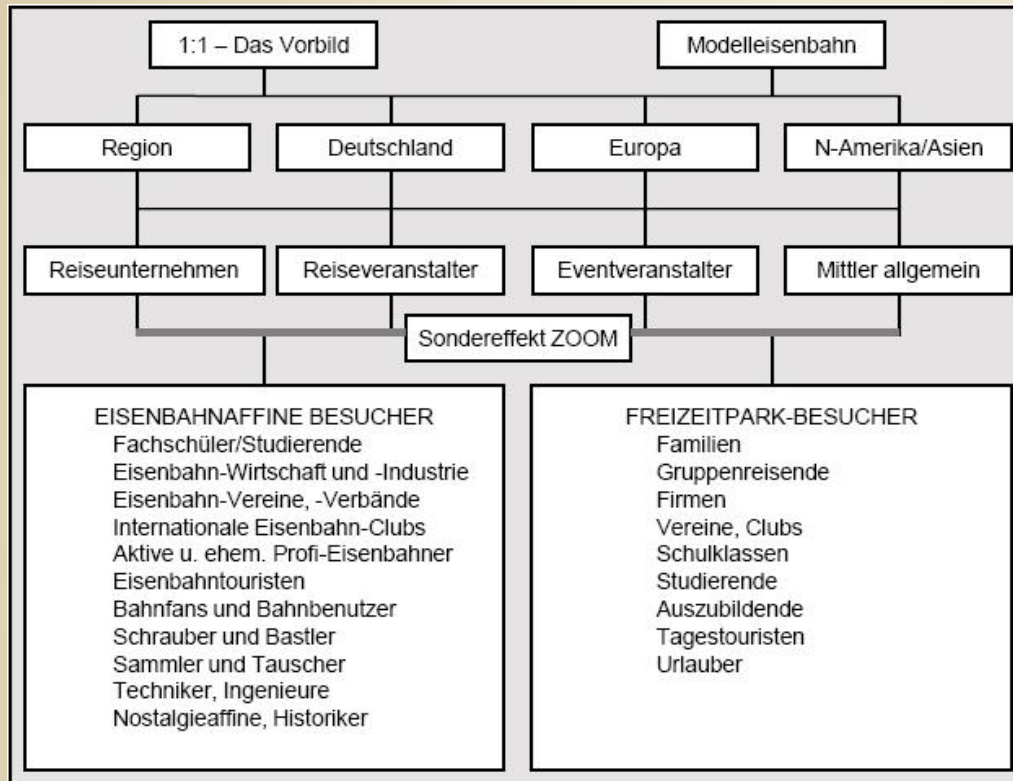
1:1 – Das Vorbild

Modelleisenbahn

Region

Deutschland

Europa

N-Amerika/Asien

Reiseunternehmen

Reiseveranstalter

Eventveranstalter

Mittler allgemein

Sondereffekt ZOOM

EISENBAHNAFFINE BESUCHER
Fachschüler/Studierende
Eisenbahn-Wirtschaft und -Industrie
Eisenbahn-Vereine, -Verbände
Internationale Eisenbahn-Clubs
Aktive u. ehem. Profi-Eisenbahner
Eisenbahntouristen
Bahnfans und Bahnbenutzer
Schrauber und Bastler
Sammler und Tauscher
Techniker, Ingenieure
Nostalgieaffine, Historiker

FREIZEITPARK-BESUCHER
Familien
Gruppenreisende
Firmen
Vereine, Clubs
Schulklassen
Studierende
Auszubildende
Tagestouristen
Urlauber